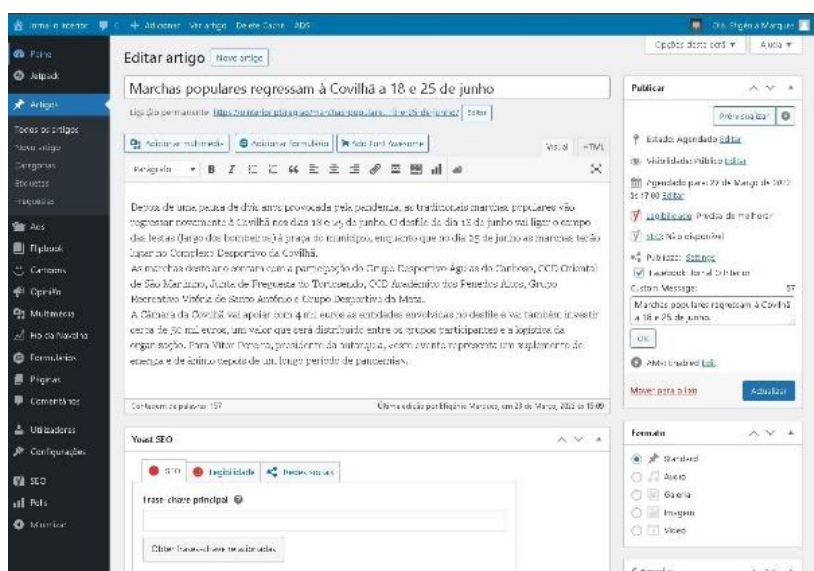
Jornal o Interior  0  + Adicionar  Ver artigo  Delete Cache  ADS  Olá, Efigénia Marques

Painel
Jetpack
Artigos
Todos os artigos
Novo artigo
Categorias
Etiquetas
Etiquetas
Ads
Flipbook
Cartoons
Opinião
Multimédia
Ho da Navalha
Formulários
Páginas
Comentários
Utilizadores
Configurações
SEO
Polls
Monitor

Opções deste ecrã ▾  Ajuda ▾

Editar artigo  Novo artigo

Marchas populares regressam à Covilhã a 18 e 25 de junho

Ligação permanente: https://ointerior.pt/marchas-populares-...-e-25-de-junho/  Editar

Adicionar multimédia  Adicionar formulário  Add Font Awesome  Visual  HTML

Parágrafo

Depois de uma pausa de dois anos provocada pela pandemia, as tradicionais marchas populares vão regressar novamente à Covilhã nos dias 18 e 25 de junho. O desfile do dia 18 de junho vai ligar o campo das festas (largo dos bombeiros) à praça do município, enquanto que no dia 25 de junho as marchas terão lugar no Complexo Desportivo da Covilhã.
As marchas deste ano contam com a participação do Grupo Desportivo Águias do Canhoso, CCD Oriental de São Martinho, Junta de Freguesia do Tortosendo, CCD Académico dos Penedos Altos, Grupo Recreativo Vitória de Santo António e Grupo Desportivo da Mata.
A Câmara da Covilhã vai apoiar com 4 mil euros as entidades envolvidas no desfile e vai também investir cerca de 30 mil euros, um valor que será distribuído entre os grupos participantes e a logística da organização. Para Vítor Pereira, presidente da autarquia, este evento representa um suplemento de energia e de ânimo depois de um longo período de pandemia.

Contagem de palavras: 157  Última edição por Efigénia Marques, em 23 de Março, 2022 às 15:00

Yoast SEO

SEO  Legibilidade  Redes sociais

Frase-chave principal

Obter frases-chave relacionadas

Publicar

Pré-visualizar

Estado: Agendado Editar
Visibilidade: Público Editar
Agendado para: 27 de Março de 2022 às 17:00 Editar
Legibilidade: Precisa de melhorar
SEO: Não disponível
Publicize: Settings
Facebook: Jornal O Interior
Custom Message: 57
Marchas populares regressam à Covilhã a 18 e 25 de junho
OK
AMP: Enabled Edit

Mover para o lixo  Atualizar

Formato

Standard
Áudio
Galeria
Imagem
Vídeo